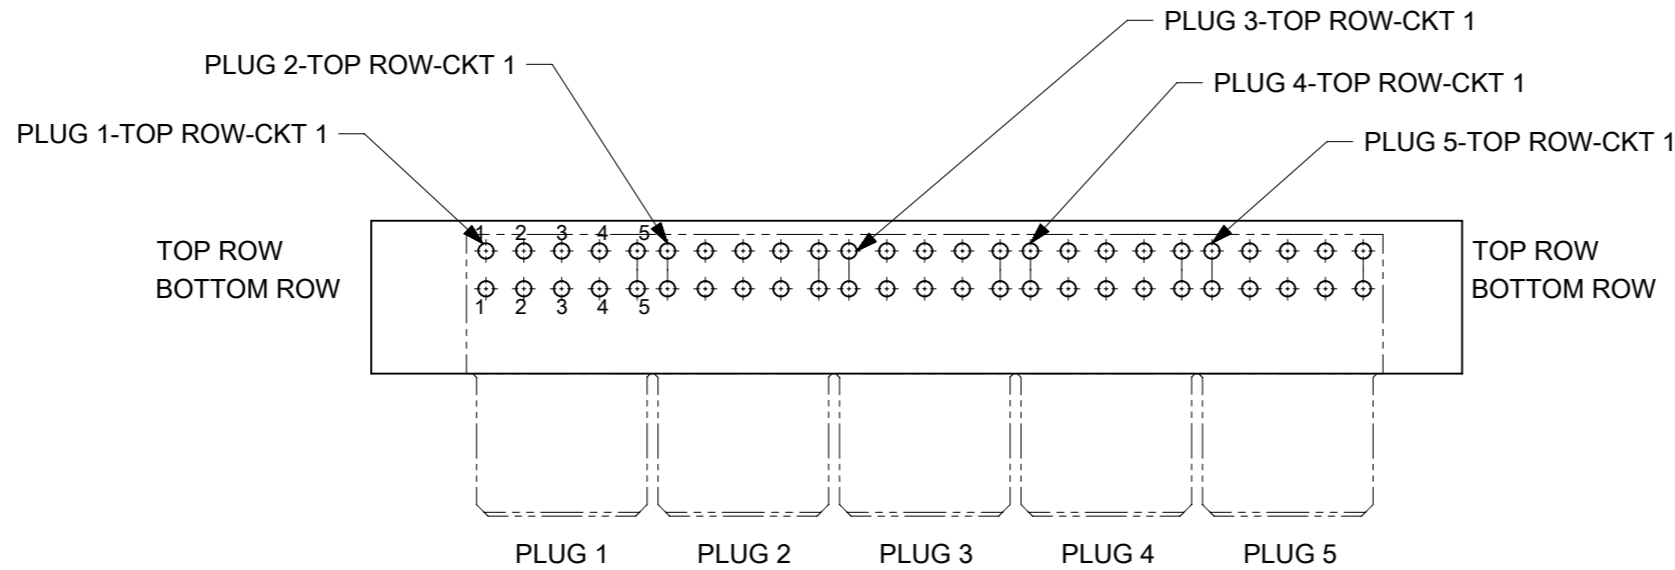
PLUG 3-TOP ROW-CKT 1

PLUG 2-TOP ROW-CKT 1

PLUG 4-TOP ROW-CKT 1

PLUG 1-TOP ROW-CKT 1

PLUG 5-TOP ROW-CKT 1

1 2 3 4 5

TOP ROW
BOTTOM ROW

1 2 3 4 5

TOP ROW
BOTTOM ROW

PLUG 1 PLUG 2 PLUG 3 PLUG 4 PLUG 5